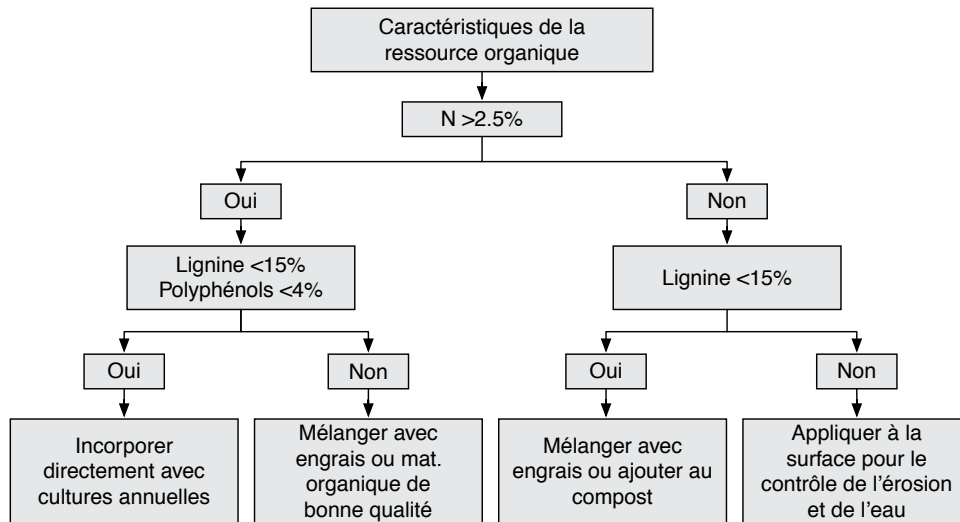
Caractéristiques de la ressource organique

N >2.5%

Oui

Lignine <15%
Polyphénols <4%

Oui

Incorporer directement avec cultures annuelles

Non

Mélanger avec engrais ou mat. organique de bonne qualité

Non

Lignine <15%

Oui

Mélanger avec engrais ou ajouter au compost

Non

Appliquer à la surface pour le contrôle de l'érosion et de l'eau